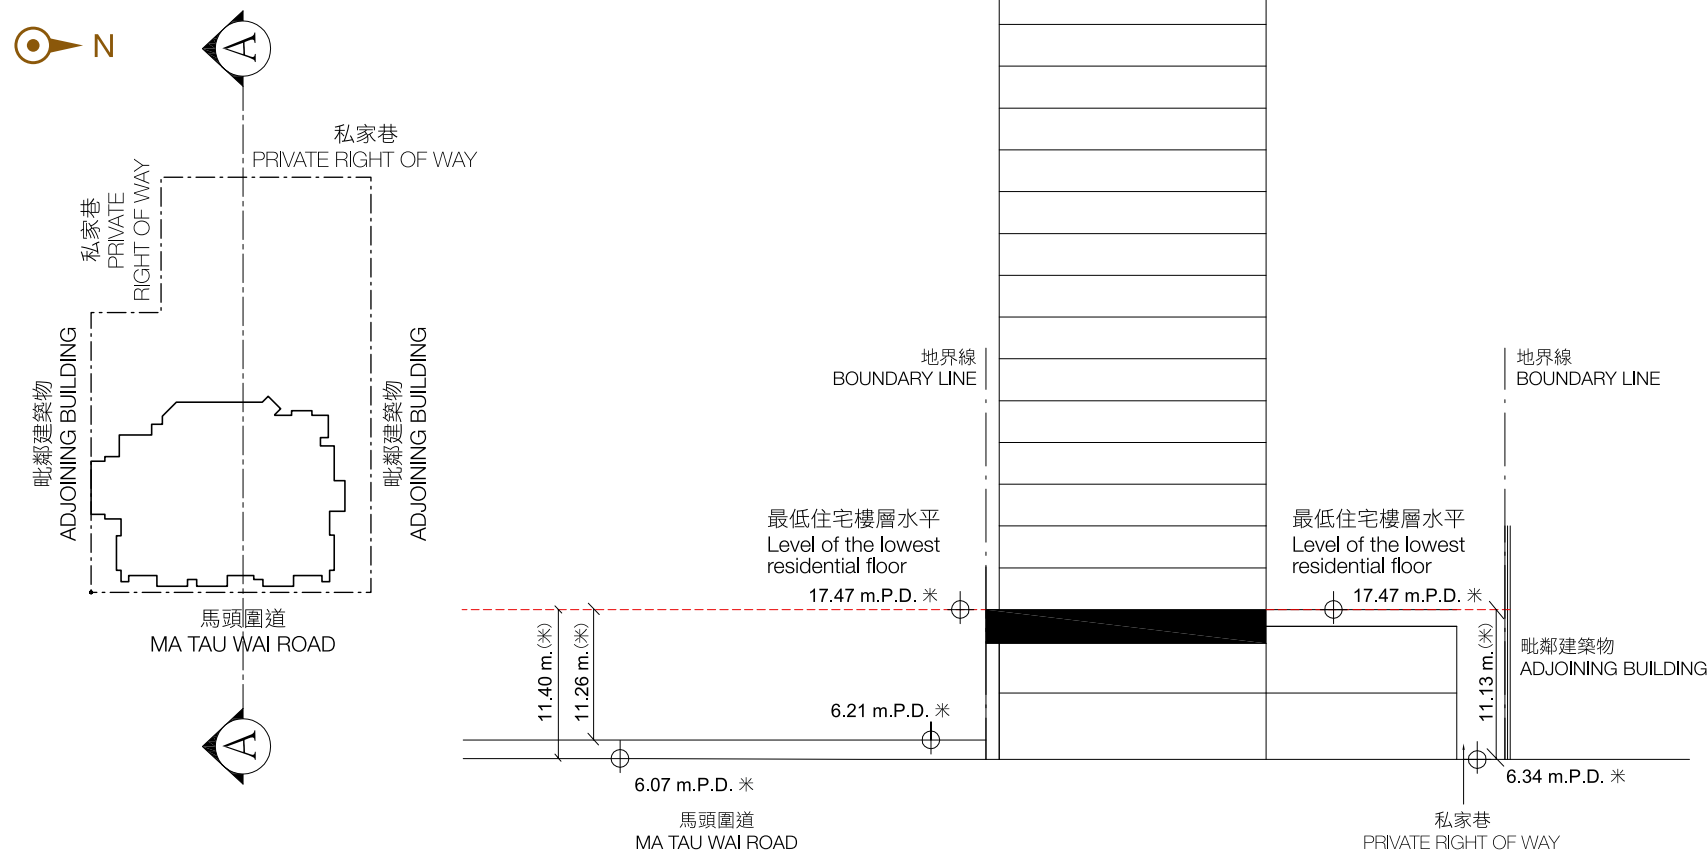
N

A

私家巷
PRIVATE RIGHT OF WAY

私家巷
PRIVATE
RIGHT OF WAY

毗鄰建築物
ADJOINING BUILDING

毗鄰建築物
ADJOINING BUILDING

馬頭圍道
MA TAU WAI ROAD

A

地界線
BOUNDARY LINE

地界線
BOUNDARY LINE

最低住宅樓層水平
Level of the lowest residential floor

最低住宅樓層水平
Level of the lowest residential floor

17.47 m.P.D. ✳

17.47 m.P.D. ✳

11.40 m.(✳)

11.26 m.(✳)

6.21 m.P.D. ✳

毗鄰建築物
ADJOINING BUILDING

11.13 m.(✳)

6.07 m.P.D. ✳

6.34 m.P.D. ✳

馬頭圍道
MA TAU WAI ROAD

私家巷
PRIVATE RIGHT OF WAY